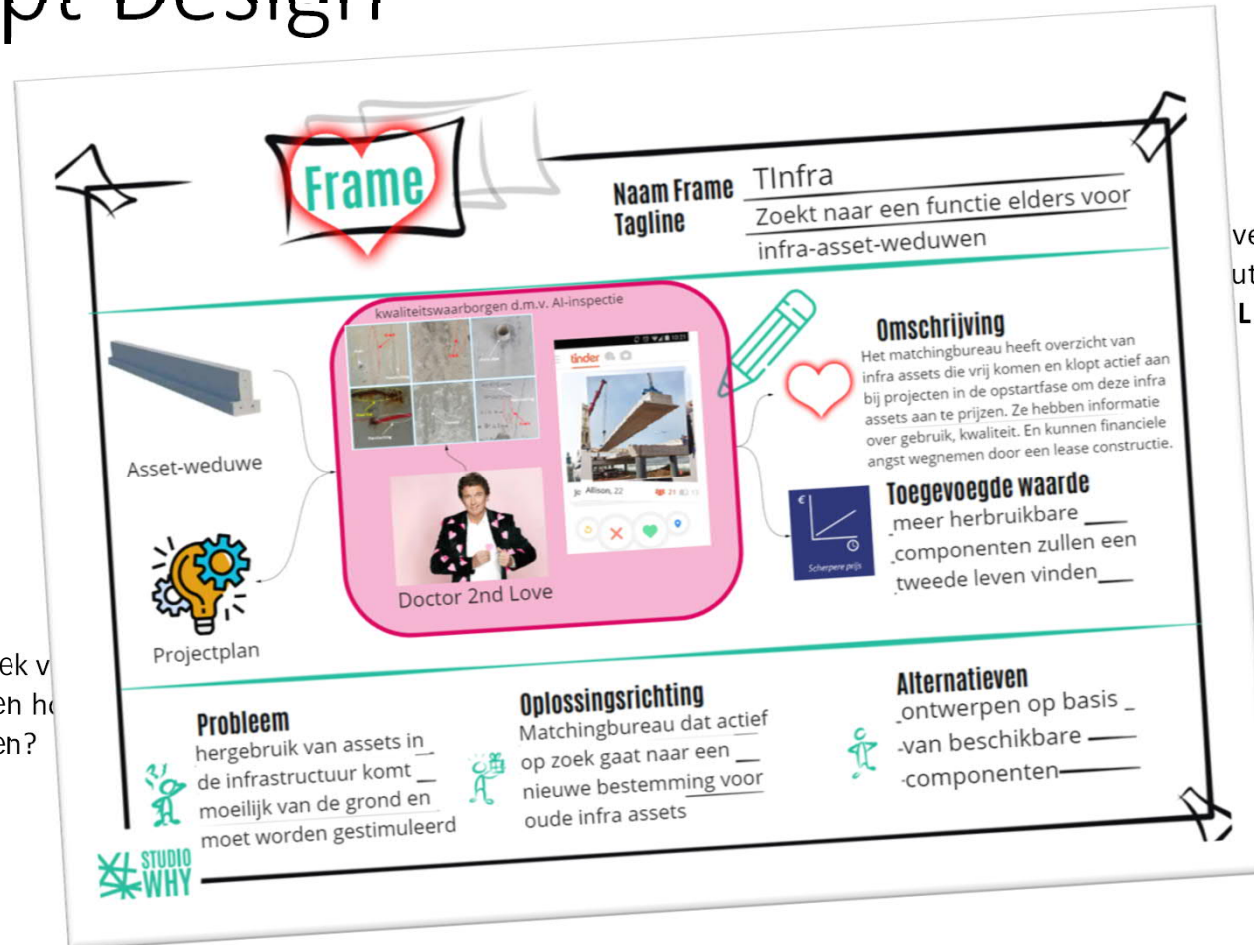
pt Design

Frame

Naam Frame TInfra
Tagline Zoekt naar een functie elders voor infra-asset-weduwen

kwaliteitswaarborgen d.m.v. AI-inspectie

tinder

Allison, 22

Asset-weduwe

Projectplan

Doctor 2nd Love

Omschrijving
Het matchingbureau heeft overzicht van infra assets die vrij komen en klopt actief aan bij projecten in de opstartfase om deze infra assets aan te prijzen. Ze hebben informatie over gebruik, kwaliteit. En kunnen financiele angst wegnemen door een lease constructie.

Toegevoegde waarde
meer herbruikbare componenten zullen een tweede leven vinden

Scherpere prijs

Probleem
hergebruik van assets in de infrastructuur komt moeilijk van de grond en moet worden gestimuleerd

Oplossingsrichting
Matchingbureau dat actief op zoek gaat naar een nieuwe bestemming voor oude infra assets

Alternatieven
ontwerpen op basis van beschikbare componenten

STUDIO WHY

ve
ut
L

ek v
en ho
en?